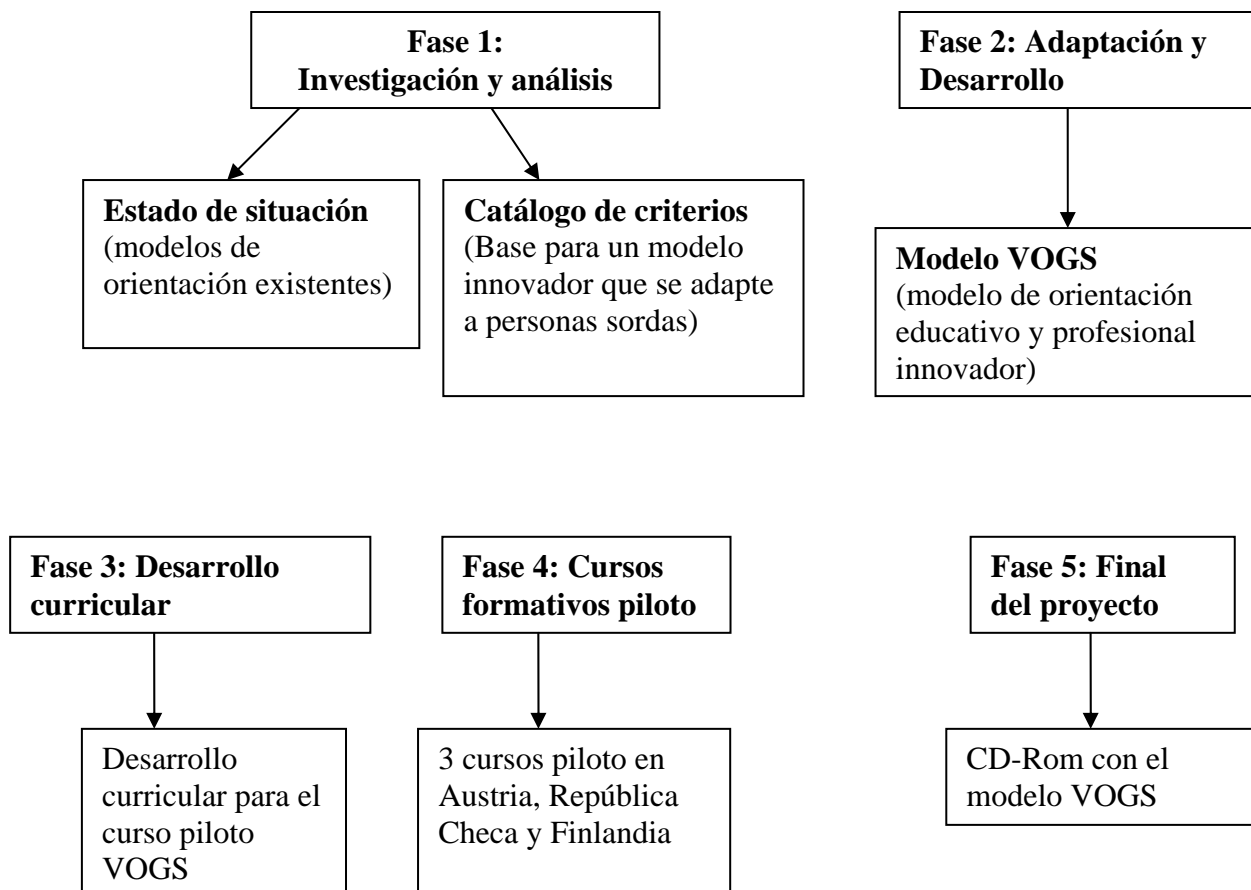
Fase 1:
Investigación y análisis

Estado de situación
(modelos de orientación existentes)

Catálogo de criterios
(Base para un modelo innovador que se adapte a personas sordas)

Fase 2: Adaptación y Desarrollo

Modelo VOGS
(modelo de orientación educativo y profesional innovador)

Fase 3: Desarrollo curricular

Desarrollo curricular para el curso piloto VOGS

Fase 4: Cursos formativos piloto

3 cursos piloto en Austria, República Checa y Finlandia

Fase 5: Final del proyecto

CD-Rom con el modelo VOGS